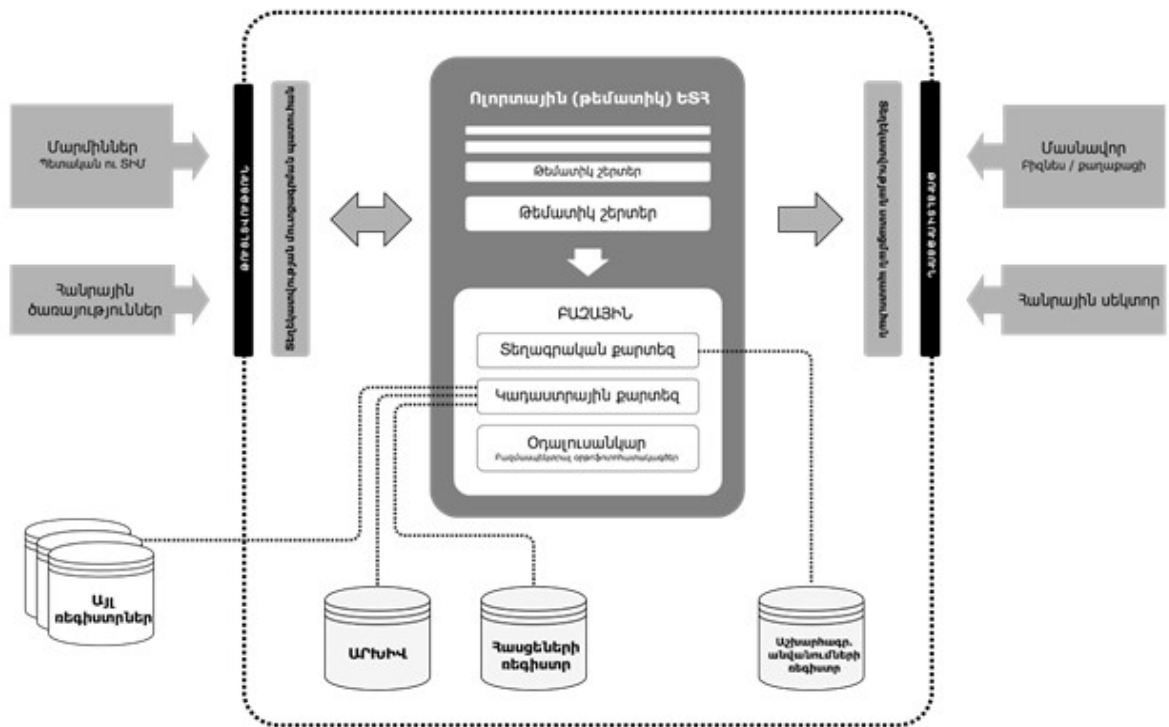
Մարմիններ
Պետական ու ՏԻՄ

Հանրային ծառայություններ

Ոլորտային (թեմատիկ) ԵՏՀ

Թեմատիկ շերտեր

Թեմատիկ շերտեր

ԲԱԶԱՅԻՆ

Տեղագրական քարտեզ

Կադաստրային քարտեզ

Օդալուսանկար
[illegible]

Մասնավոր
Բիզնես / քաղաքացի

Հանրային սեկտոր

Այլ ռեգիստրներ

ԱՐԽԻՎ

Հասցեների ռեգիստր

Աշխարհագր. անվանումների ռեգիստր

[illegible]

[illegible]

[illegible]

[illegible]